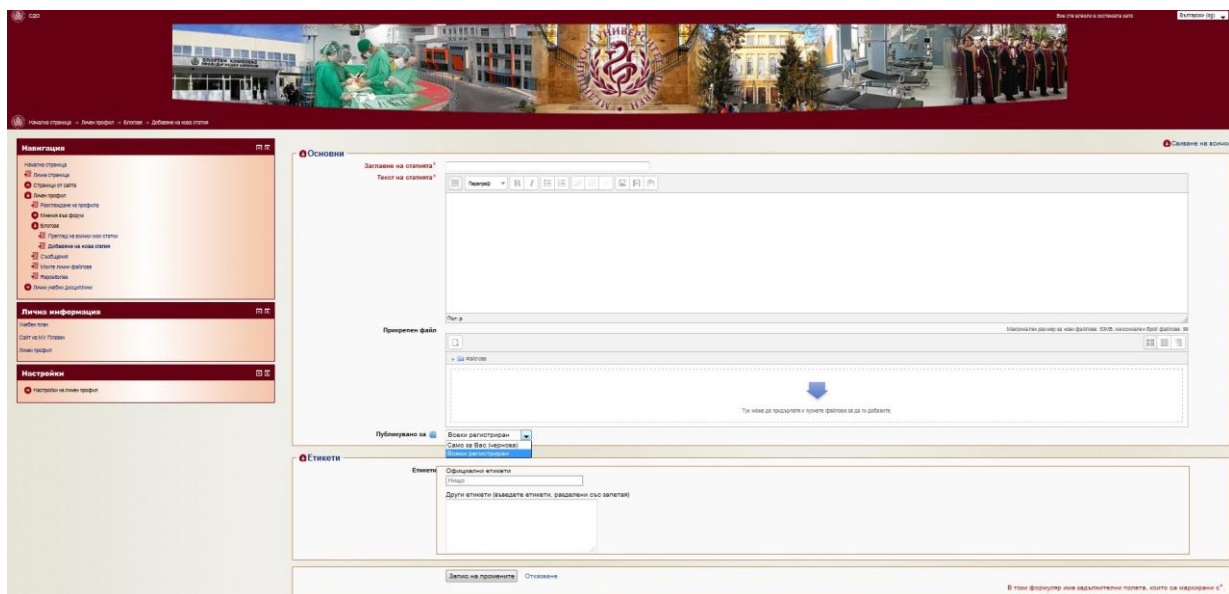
СДО

Вие сте влезли в системата като

Български (bg)

Начална страница → Личен профил → Блогове → Добавяне на нова статия

Навигация

Начална страница
Лична страница
Страници от сайта
Личен профил
Разглеждане на профила
Мнения във форум
Блогове
Преглед на всички мои статии
Добавяне на нова статия
Съобщения
Моите лични файлове
Разработки
Лични учебни дисциплини

Лична информация

Учебен план
Сайт на МУ Плевен
Личен профил

Настройки

Настройки на личния профил

Основни

Свиване на всичко

Заглавие на статията*

Текст на статията*

Параграф

Път: p

Прикрепен файл

Максимален размер за нови файлове: 50MB, максимален брой файлове: 99

Файлове

Тук може да придърпате и пуснете файлове за да ги добавите.

Публикувано за

Всеки регистриран
Само за Вас (чернова)
Всеки регистриран

Етикети

Етикети

Официални етикети

Нищо

Други етикети (въведете етикети, разделени със запетая)

Запис на промените

Отказване

В този формуляр има задължителни полета, които са маркирани с*